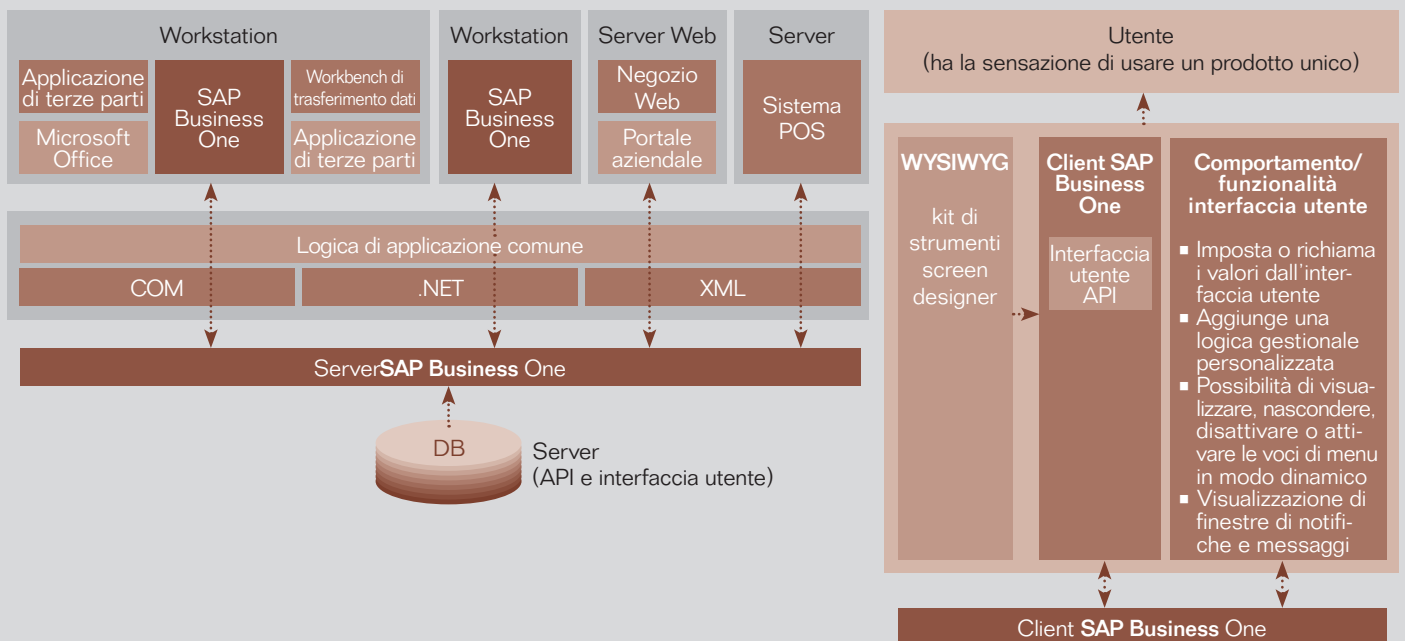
Workstation

Applicazione di terze parti

SAP Business One

Workbench di trasferimento dati

Microsoft Office

Applicazione di terze parti

Workstation

SAP Business One

Server Web

Negozio Web

Portale aziendale

Server

Sistema POS

Logica di applicazione comune

COM

.NET

XML

Server**SAP Business** One

DB

Server
(API e interfaccia utente)

Utente
(ha la sensazione di usare un prodotto unico)

**WYSIWYG**

kit di strumenti screen designer

**Client SAP Business One**

Interfaccia utente API

**Comportamento/ funzionalità interfaccia utente**

- Imposta o richiama i valori dall'interfaccia utente
- Aggiunge una logica gestionale personalizzata
- Possibilità di visualizzare, nascondere, disattivare o attivare le voci di menu in modo dinamico
- Visualizzazione di finestre di notifiche e messaggi

Client **SAP Business** One